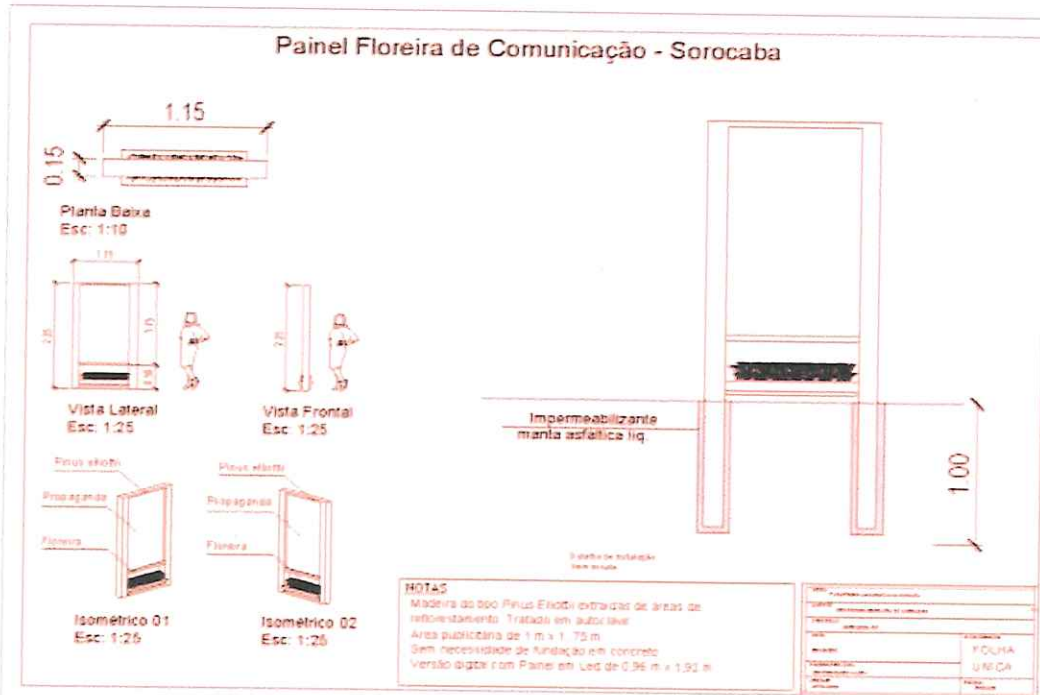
Painel Floreira de Comunicação - Sorocaba

1.15

0.15

Planta Baixa
Esc: 1:10

1.15

2.8

1.0

Vista Lateral
Esc: 1:25

Vista Frontal
Esc: 1:25

Pinus elliotti

Propaganda

Floreira

Isométrico 01
Esc: 1:25

Pinus elliotti

Propaganda

Floreira

Isométrico 02
Esc: 1:25

Impermeabilizante
manta asfaltica liq.

1.00

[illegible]

NOTAS
Madeira do tipo Pinus Eliotti extraídas de áreas de reflorestamento. Tratado em autoclave
Área publicitária de 1 m x 1.75 m
Sem necessidade de fundação em concreto
Versão digital com Painel em Led de 0.96 m x 1.92 m

FOLHA
ÚNICA